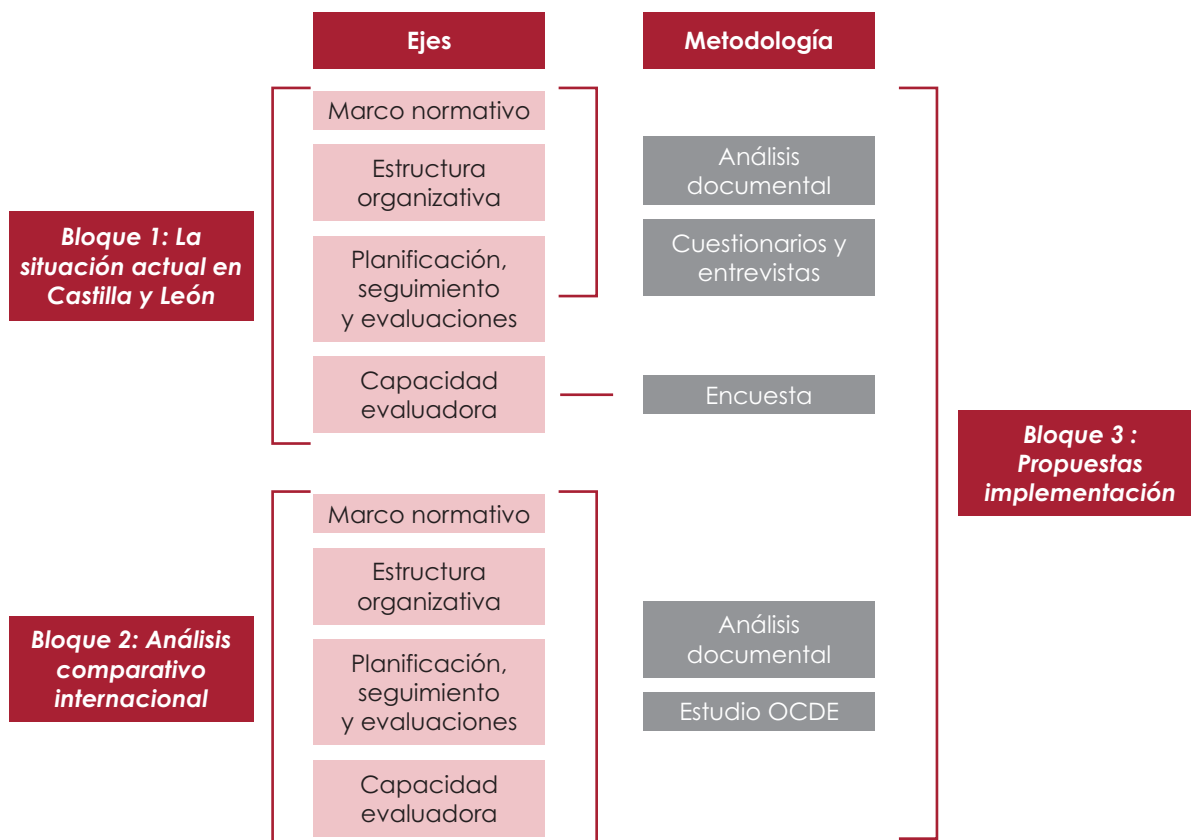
Ejes

Metodología

Bloque 1: La situación actual en Castilla y León

Marco normativo

Estructura organizativa

Planificación, seguimiento y evaluaciones

Capacidad evaluadora

Análisis documental

Cuestionarios y entrevistas

Encuesta

Bloque 3 : Propuestas implementación

Bloque 2: Análisis comparativo internacional

Marco normativo

Estructura organizativa

Planificación, seguimiento y evaluaciones

Capacidad evaluadora

Análisis documental

Estudio OCDE